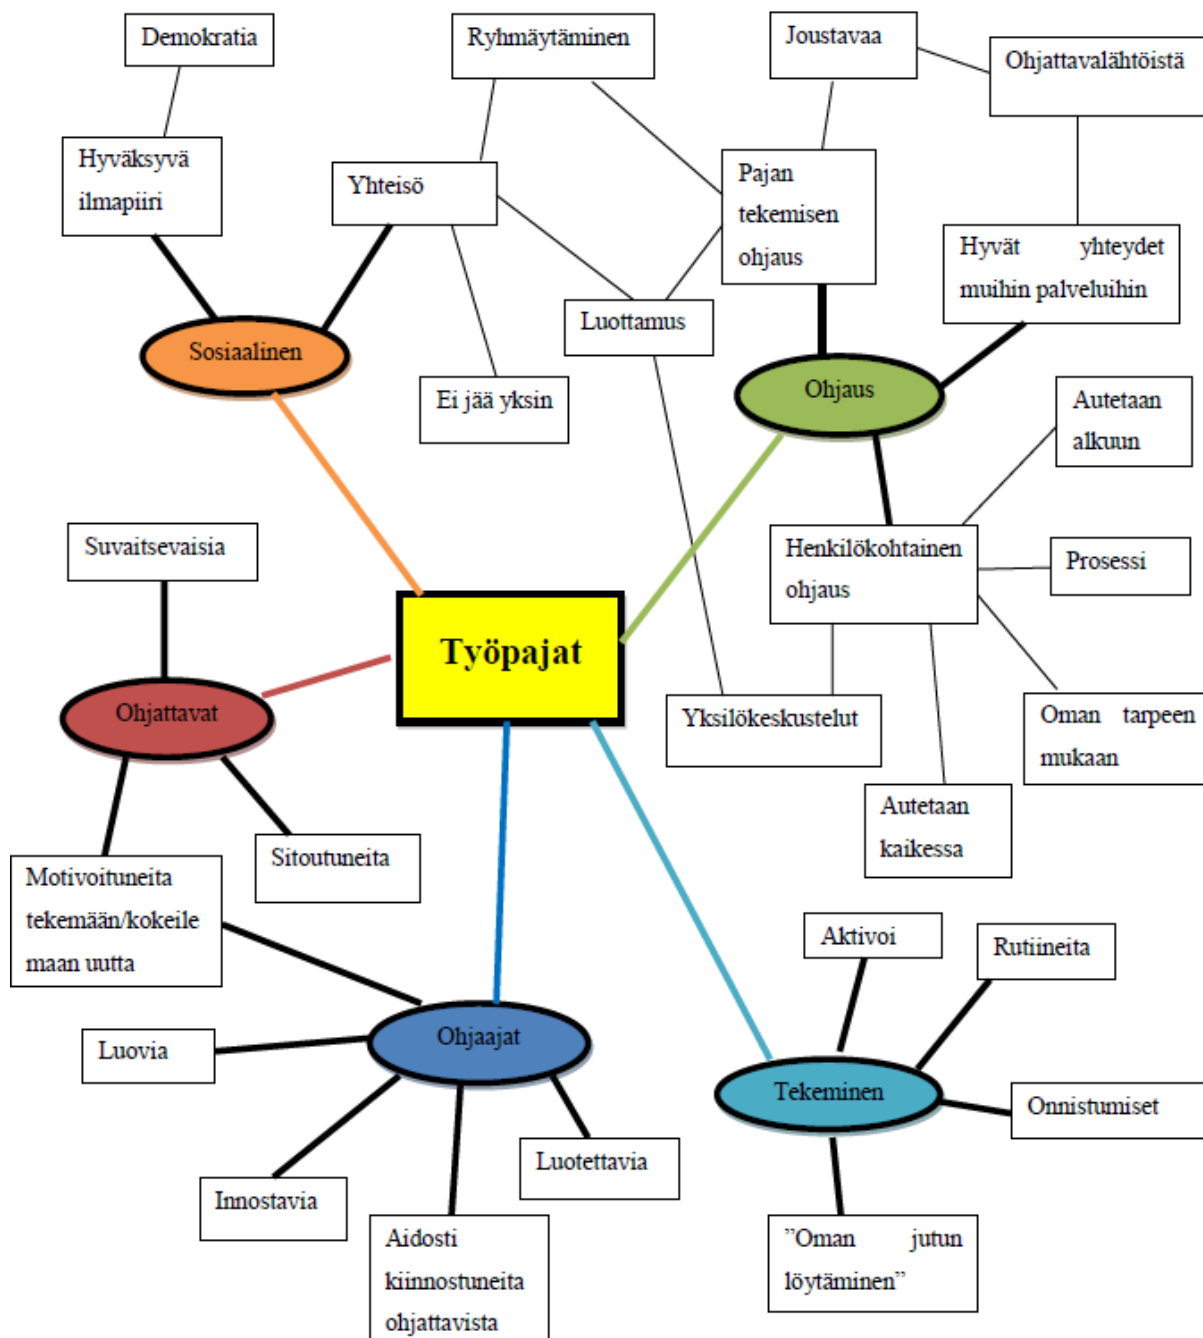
Työpajat

Sosiaalinen

Hyväksyvä ilmapiiri

Demokratia

Yhteisö

Ryhmäytäminen

Ei jää yksin

Luottamus

Joustavaa

Ohjattavalähtöistä

Pajan tekemisen ohjaus

Hyvät yhteydet muihin palveluihin

Ohjaus

Autetaan alkuun

Henkilökohtainen ohjaus

Prosessi

Oman tarpeen mukaan

Yksilökeskustelut

Autetaan kaikessa

Suvaitsevaisia

Ohjattavat

Motivoituneita tekemään/kokeilemaan uutta

Sitoutuneita

Ohjaajat

Luovia

Innostavia

Aidosti kiinnostuneita ohjattavista

Luotettavia

Tekeminen

Aktivoi

Rutiineita

Onnistumiset

"Oman jutun löytäminen"